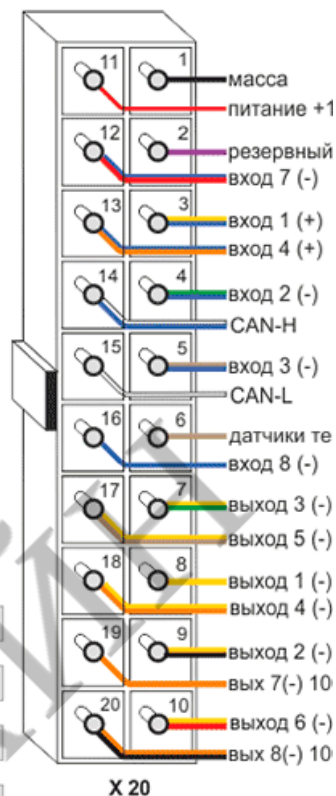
11
1
масса
питание +1
12
2
резервный
вход 7 (-)
13
3
вход 1 (+)
вход 4 (+)
14
4
вход 2 (-)
CAN-H
15
5
вход 3 (-)
CAN-L
16
6
датчики те
вход 8 (-)
17
7
выход 3 (-)
выход 5 (-)
18
8
выход 1 (-)
выход 4 (-)
19
9
выход 2 (-)
вых 7(-) 10
20
10
выход 6 (-)
вых 8(-) 10
X 20